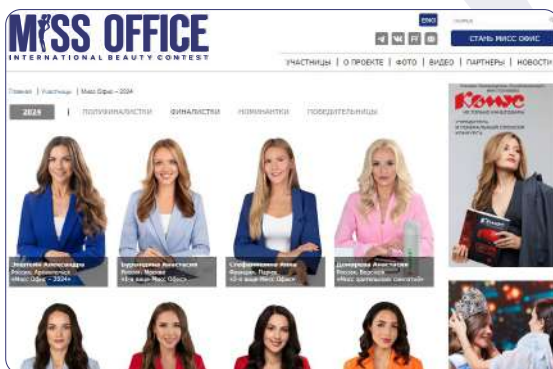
MISS OFFICE
INTERNATIONAL BEAUTY CONTEST

ENG

СТАТЬ МИСС ОФИС

УЧАСТНИЦЫ | О ПРОЕКТЕ | ФОТО | ВИДЕО | ПАРТНЕРЫ | НОВОСТИ

Главная | Участницы | Мисс Офис – 2024

2024 | ПОЛУФИНАЛИСТКИ | ФИНАЛИСТКИ | НОМИНАНТКИ | ПОБЕДИТЕЛЬНИЦЫ

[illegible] Александра
Россия, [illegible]
«Мисс Офис – 2024»

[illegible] Анастасия
Россия, Москва
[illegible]

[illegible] Анна
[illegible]
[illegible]

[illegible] Анастасия
Россия, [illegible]
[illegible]

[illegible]